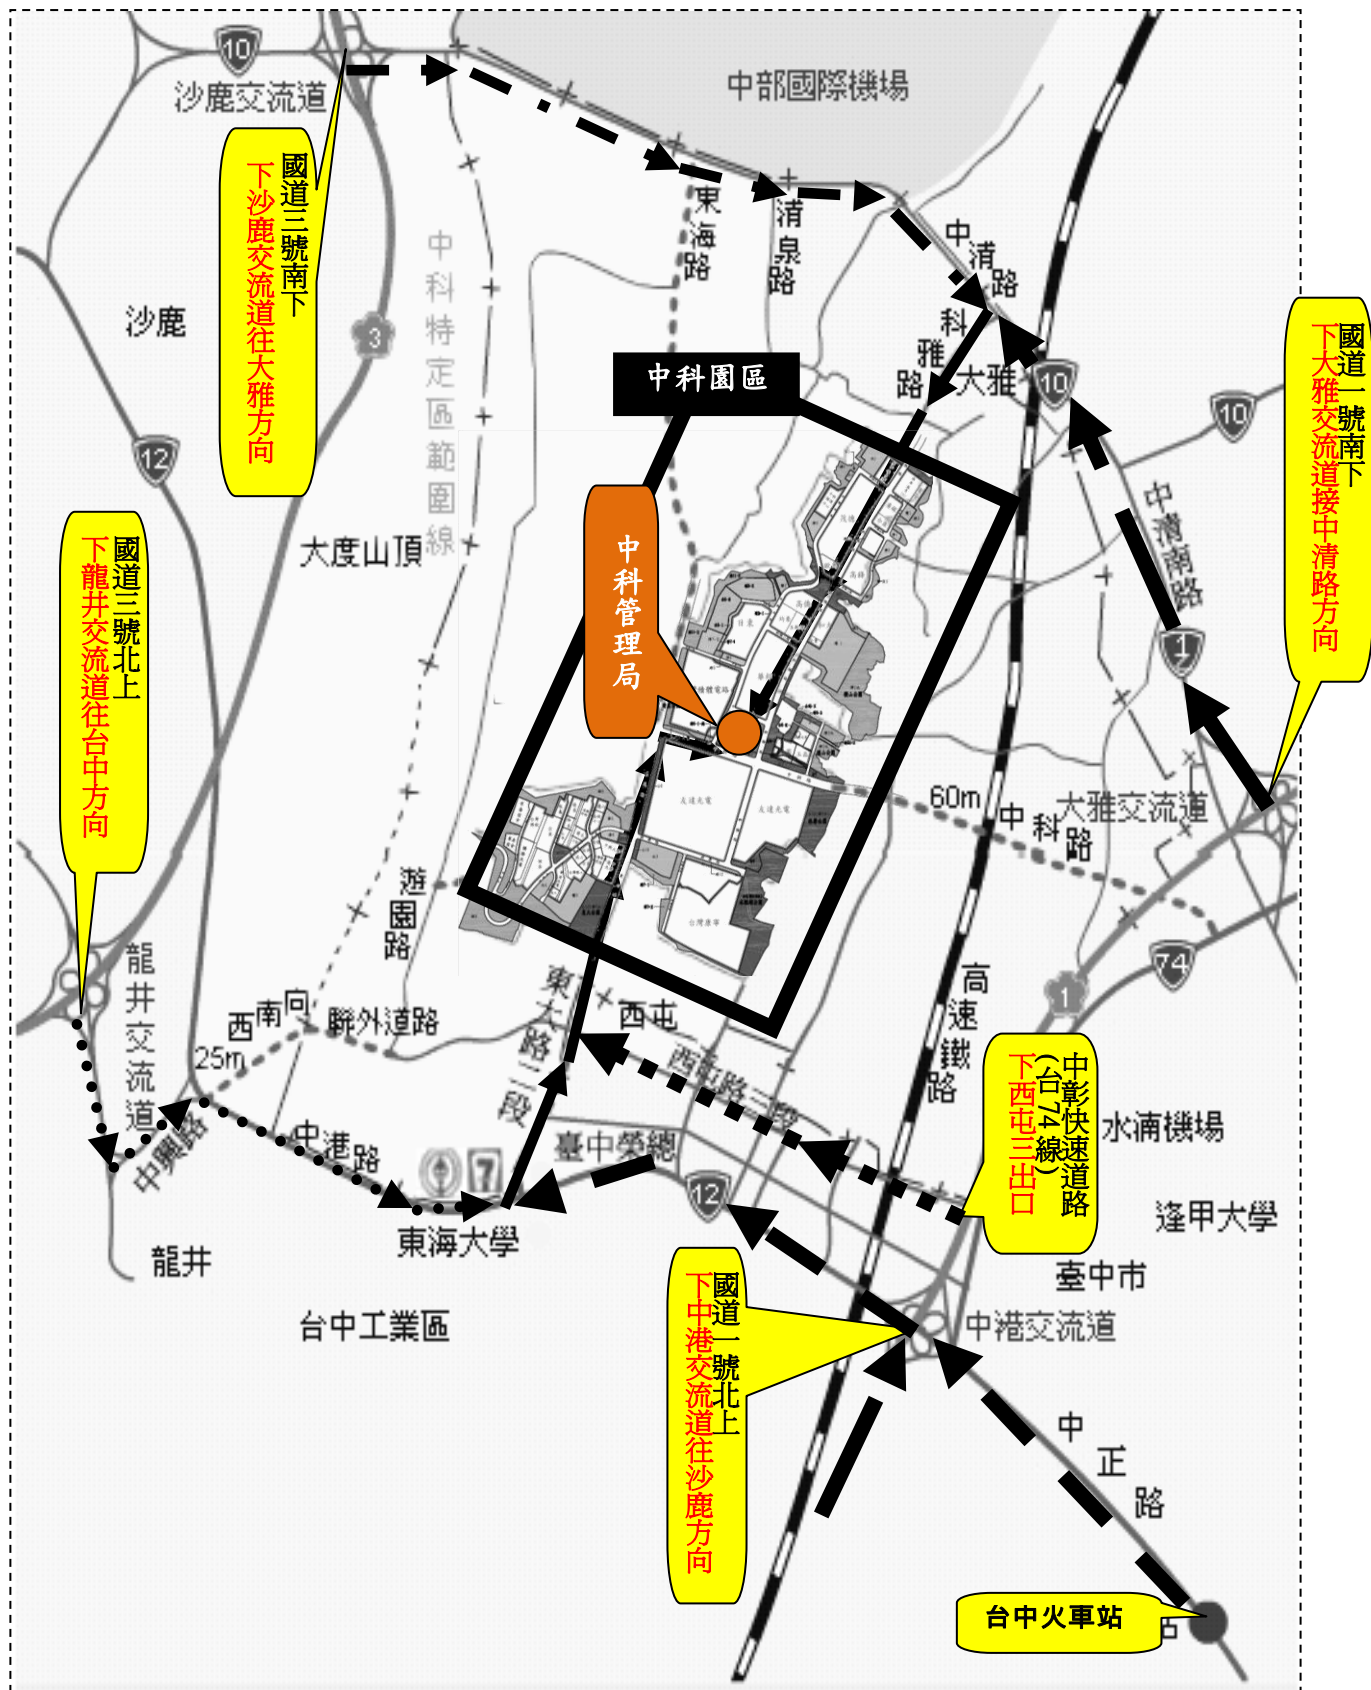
10
沙鹿交流道
中部國際機場
國道三號南下
下沙鹿交流道往大雅方向
東海路
清泉路
中清路
科雅路
大雅
10
中科特定區範圍線
沙鹿
3
12
中科園區
國道一號南下
下大雅交流道接中清路方向
10
中清南路
1
大度山頂
中科管理局
國道三號北上
下龍井交流道往台中方向
60m
中科路
大雅交流道
遊園路
74
1
龍井交流道
西南向
25m
聯外道路
東大路一段
西屯
西屯路三段
高速鐵路
中彰快速道路(台74線)
下西屯三出口
水湳機場
中興路
中港路
7
東海大學
臺中榮總
12
逢甲大學
龍井
臺中市
台中工業區
國道一號北上
下中港交流道往沙鹿方向
中港交流道
中正路
台中火車站